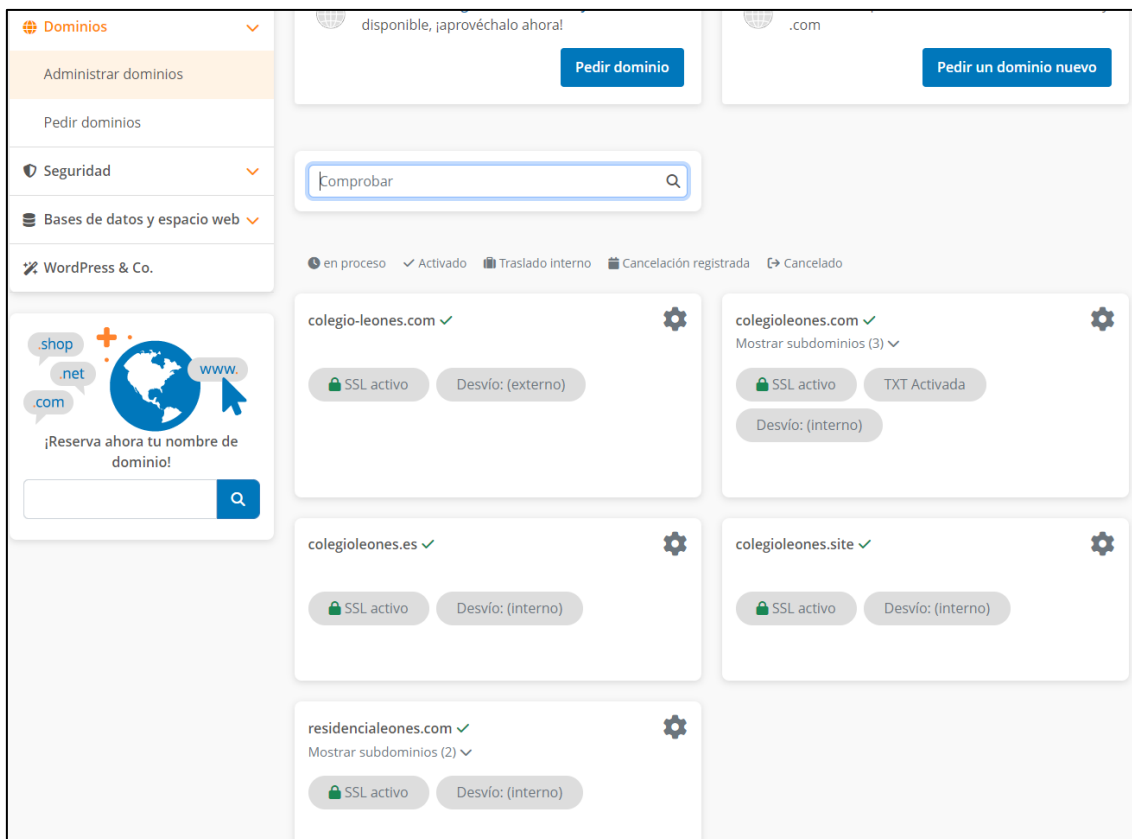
Dominios

Administrar dominios

Pedir dominios

Seguridad

Bases de datos y espacio web

WordPress & Co.

.shop
.net
.com
www.

¡Reserva ahora tu nombre de dominio!

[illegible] disponible, ¡aprovéchalo ahora!

Pedir dominio

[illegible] .com

Pedir un dominio nuevo

Comprobar

en proceso   Activado   Traslado interno   Cancelación registrada   Cancelado

colegio-leones.com
SSL activo   Desvío: (externo)

colegioleones.com
Mostrar subdominios (3)
SSL activo   TXT Activada
Desvío: (interno)

colegioleones.es
SSL activo   Desvío: (interno)

colegioleones.site
SSL activo   Desvío: (interno)

residencialeones.com
Mostrar subdominios (2)
SSL activo   Desvío: (interno)